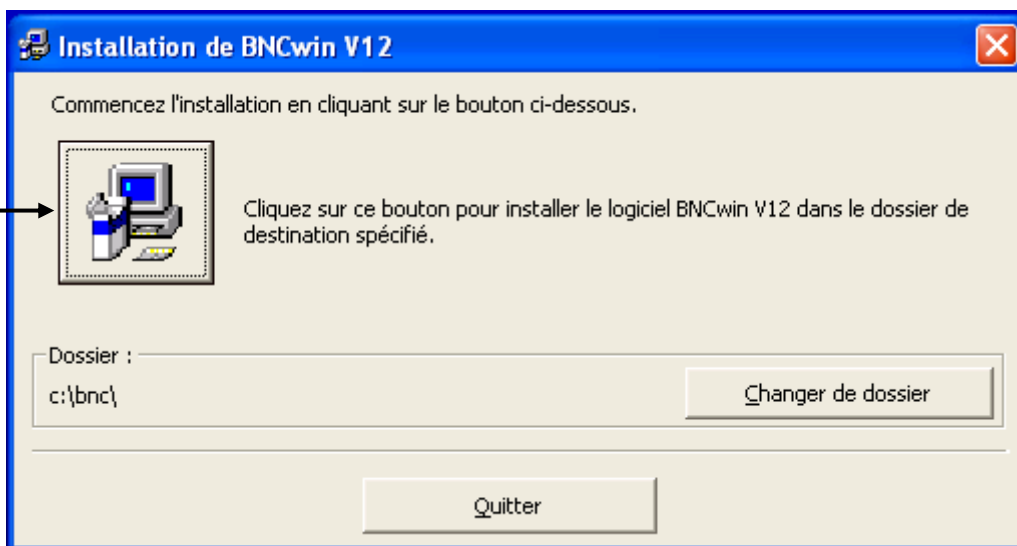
Installation de BNCwin V12

Commencez l'installation en cliquant sur le bouton ci-dessous.

Cliquez sur ce bouton pour installer le logiciel BNCwin V12 dans le dossier de destination spécifié.

Dossier :

c:\bnc\

Changer de dossier

Quitter